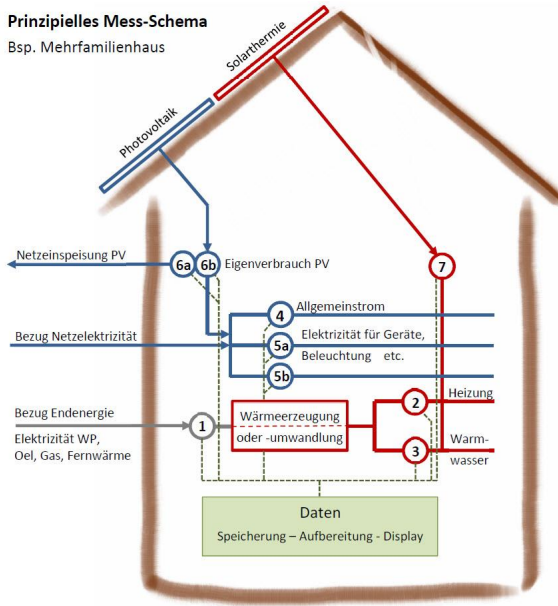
Prinzipielles Mess-Schema
Bsp. Mehrfamilienhaus

Solarthermie

Photovoltaik

Netzeinspeisung PV
6a
6b
Eigenverbrauch PV
7

4
Allgemeinstrom

Bezug Netzelektrizität
5a
Elektrizität für Geräte, Beleuchtung etc.
5b

Bezug Endenergie
Elektrizität WP, Oel, Gas, Fernwärme
1
Wärmeerzeugung oder -umwandlung
2
Heizung
3
Warm-wasser

Daten
Speicherung – Aufbereitung - Display